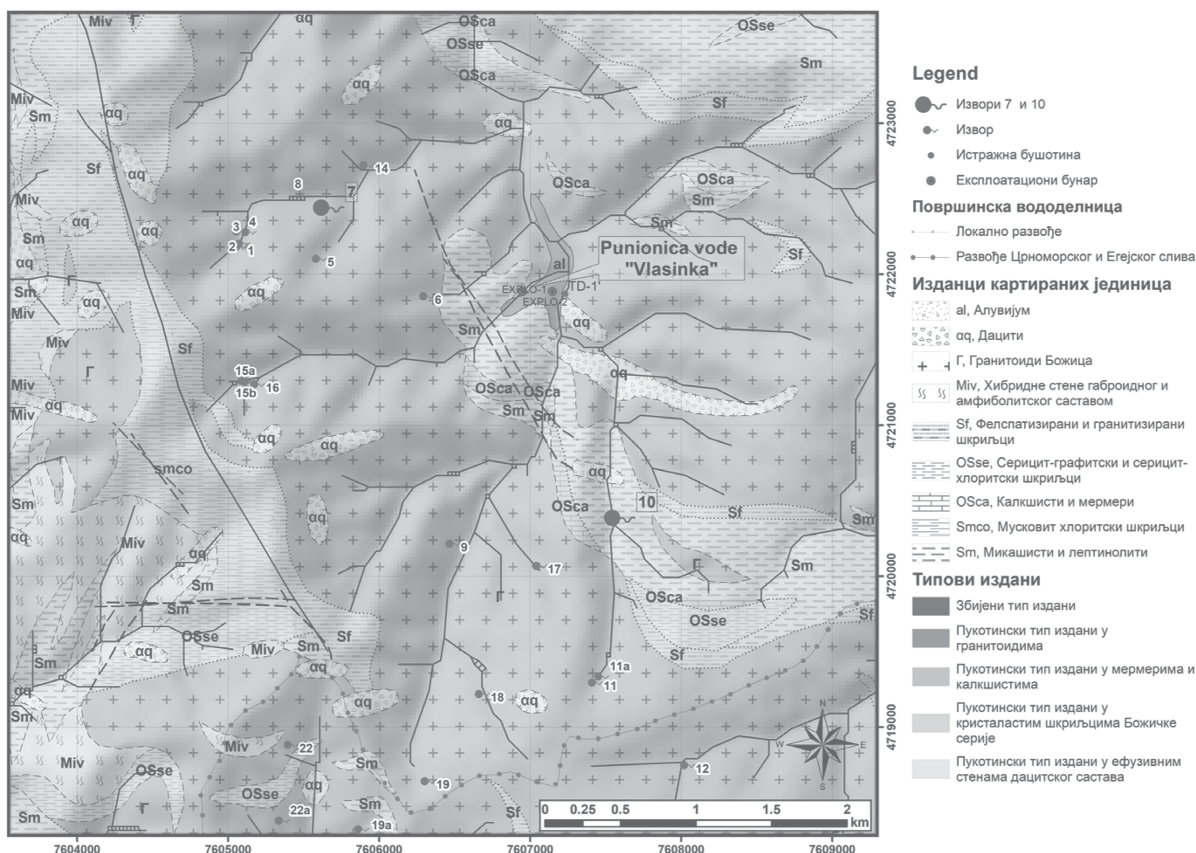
Legend

Извори 7 и 10

Извор

Истражна бушотина

Експлоатациони бунар

Површинска вододелница

Локално развође

Развође Црноморског и Егејског слива

Изданци картираних јединица

al, Алувијум

αq, Дацити

Г, Гранитоиди Божица

Miv, Хибридне стене габроидног и амфиболитског саставом

Sf, Фелспатизирани и гранитизирани шкриљци

OSse, Серицит-графитски и серицит-хлоритски шкриљци

OSca, Калкшисти и мермери

Smco, Мусковит хлоритски шкриљци

Sm, Микашисти и лептинолити

Типови издани

Збијени тип издани

Пукотински тип издани у гранитоидима

Пукотински тип издани у мермерима и калкшистима

Пукотински тип издани у кристаластим шкриљцима Божичке серије

Пукотински тип издани у ефузивним стенама дацитског састава

Punionica vode "Vlasinka"

al EXPLO-1 EXPLO-2 TD-1

Miv αq OSca OSse Sm Sf Г smco

1 2 3 4 5 6 7 8 9 10 11 11a 12 14 15a 15b 16 17 18 19 19a 22 22a

0 0.25 0.5 1 1.5 2 km

N S E W

4723000 4722000 4721000 4720000 4719000

7604000 7605000 7606000 7607000 7608000 7609000